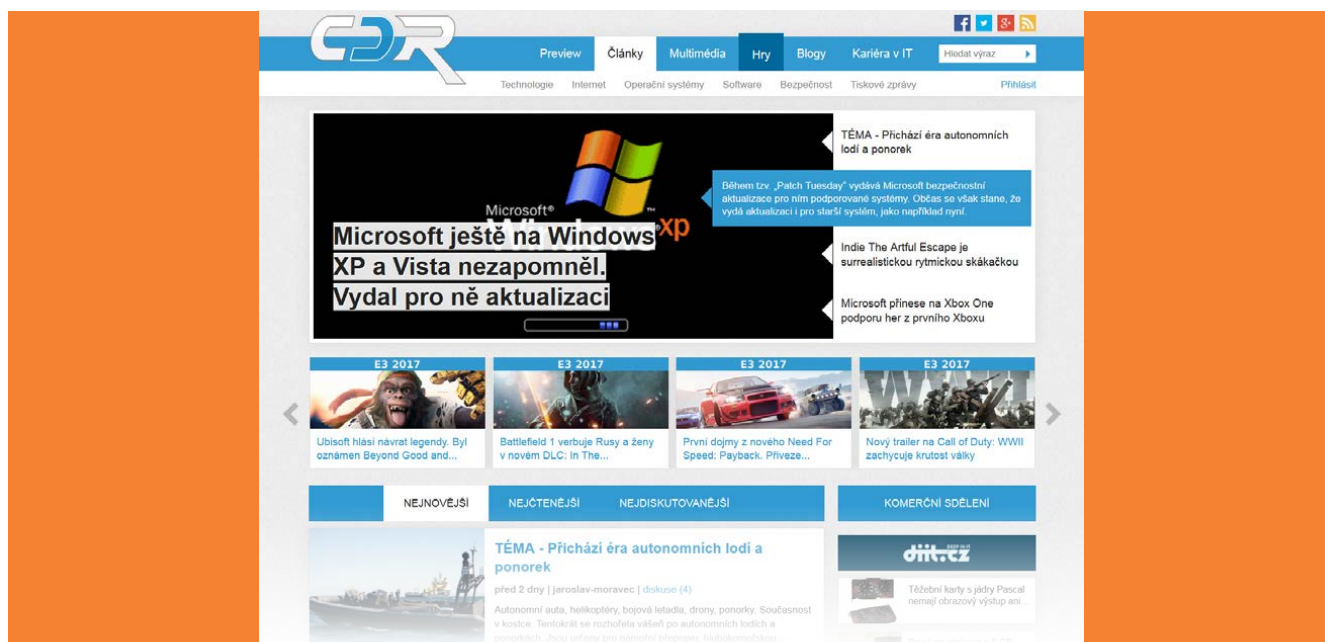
CDR

Preview Články Multimédia Hry Blogy Kariéra v IT Hledat výraz

Technologie Internet Operační systémy Software Bezpečnost Tiskové zprávy Přihlásit

Microsoft® Windows XP

Microsoft ještě na Windows XP a Vista nezapomněl. Vydal pro ně aktualizaci

TÉMA - Přichází éra autonomních lodí a ponorek

Během tzv. „Patch Tuesday" vydává Microsoft bezpečnostní aktualizace pro ním podporované systémy. Občas se však stane, že vydá aktualizaci i pro starší systém, jako například nyní.

Indie The Artful Escape je surrealistickou rytmickou skákačkou

Microsoft přinese na Xbox One podporu her z prvního Xboxu

E3 2017
Ubisoft hlásí návrat legendy. Byl oznámen Beyond Good and...

E3 2017
Battlefield 1 verbuje Rusy a ženy v novém DLC: In The...

E3 2017
První dojmy z nového Need For Speed: Payback. Přiveze...

E3 2017
Nový trailer na Call of Duty: WWII zachycuje krutost války

NEJNOVĚJŠÍ NEJČTENĚJŠÍ NEJDISKUTOVANĚJŠÍ

KOMERČNÍ SDĚLENÍ

TÉMA - Přichází éra autonomních lodí a ponorek

před 2 dny | jaroslav-moravec | diskuse (4)

Autonomní auta, helikoptéry, bojová letadla, drony, ponorky. Současnost v kostce. Tentokrát se rozhořela vášeň po autonomních lodích a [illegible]

diit.cz

Těžební karty s jádry Pascal nemají obrazový výstup ani...